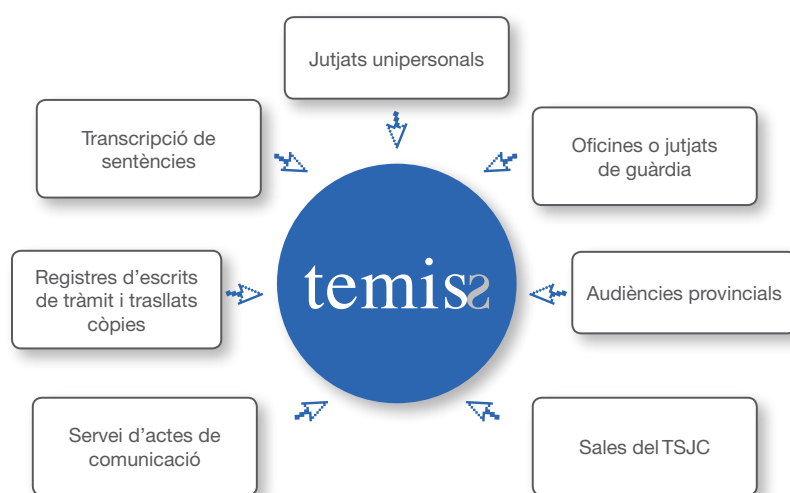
Jutjats unipersonals

Transcripció de sentències

Oficines o jutjats de guàrdia

Registres d'escrits de tràmit i trasllats còpies

temiss

Audiències provincials

Servei d'actes de comunicació

Sales del TSJC